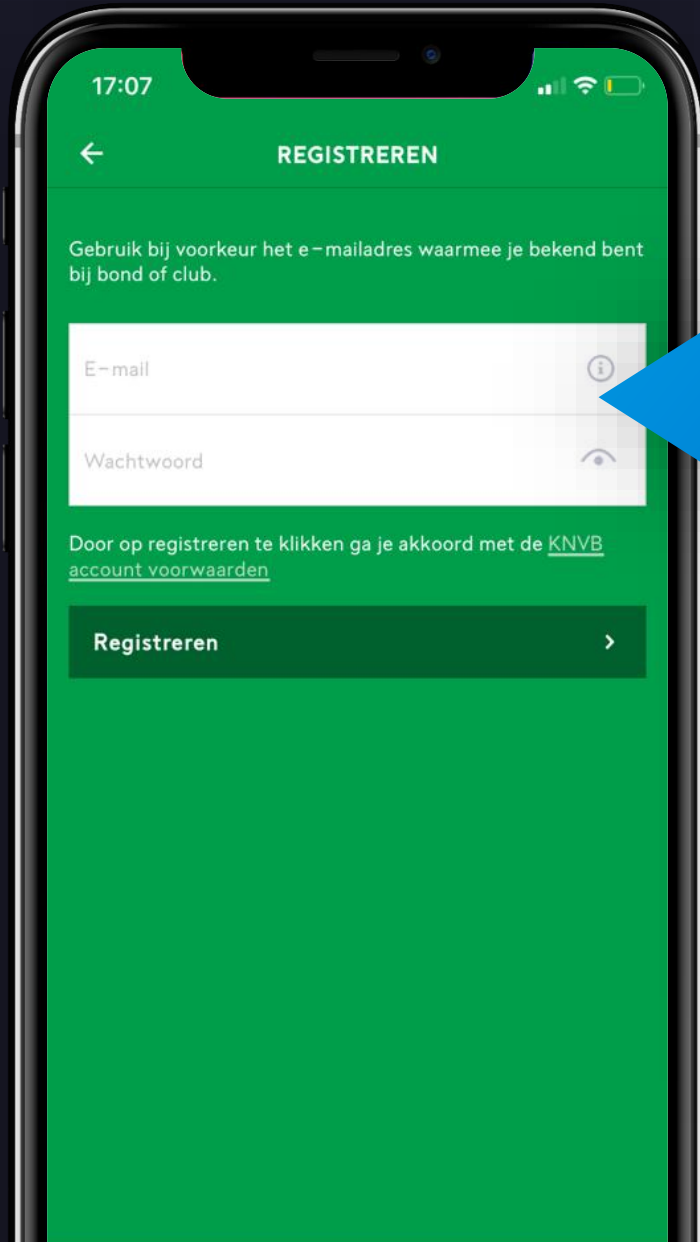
17:07

REGISTREREN

Gebruik bij voorkeur het e-mailadres waarmee je bekend bent bij bond of club.

E-mail

Wachtwoord

Door op registreren te klikken ga je akkoord met de KNVB account voorwaarden

Registreren